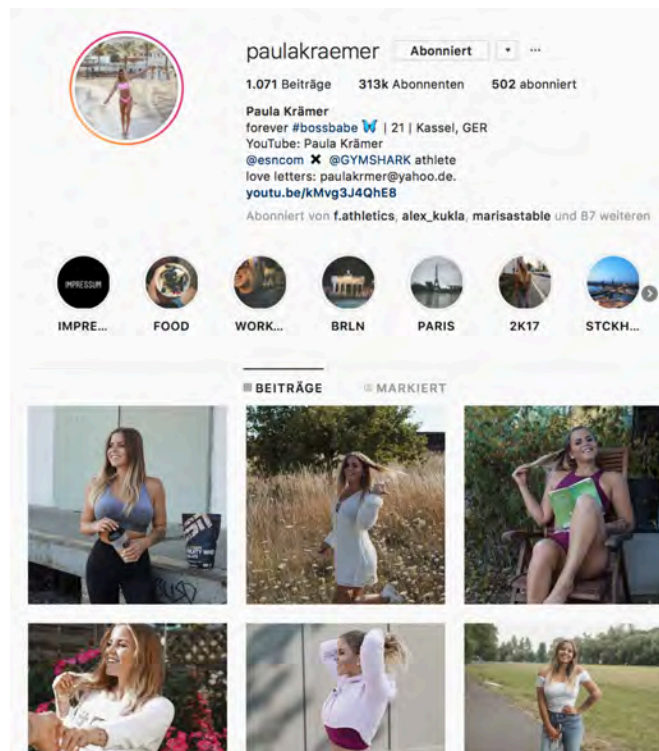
paulakraemer Abonniert ▾ ···

1.071 Beiträge 313k Abonnenten 502 abonniert

Paula Krämer
forever #bossbabe 🦋 | 21 | Kassel, GER
YouTube: Paula Krämer
@esncom ✖ @GYMSHARK athlete
love letters: paulakrmer@yahoo.de.
youtu.be/kMvg3J4QhE8

Abonniert von f.athletics, alex_kukla, marisastable und 87 weiteren

IMPRESSUM

IMPRE... FOOD WORK... BRLN PARIS 2K17 STCKH...

BEITRÄGE MARKIERT